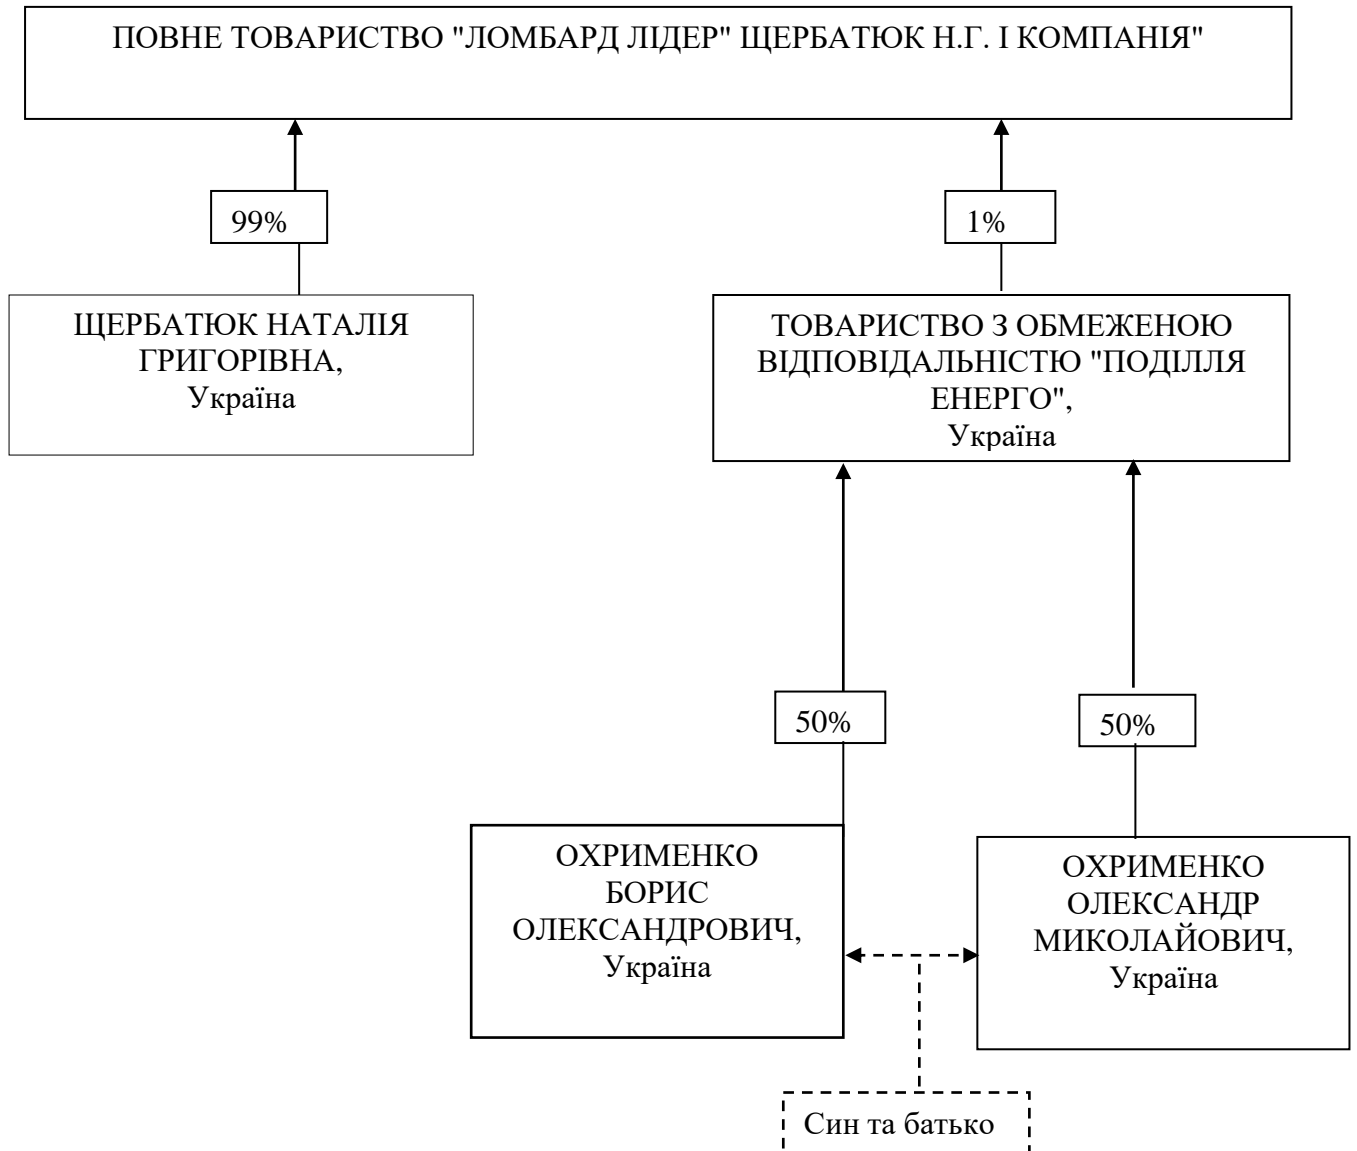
ПОВНЕ ТОВАРИСТВО "ЛОМБАРД ЛІДЕР" ЩЕРБАТЮК Н.Г. І КОМПАНІЯ"

99%

1%

ЩЕРБАТЮК НАТАЛІЯ ГРИГОРІВНА, Україна

ТОВАРИСТВО З ОБМЕЖЕНОЮ ВІДПОВІДАЛЬНІСТЮ "ПОДІЛЛЯ ЕНЕРГО", Україна

50%

50%

ОХРИМЕНКО БОРИС ОЛЕКСАНДРОВИЧ, Україна

ОХРИМЕНКО ОЛЕКСАНДР МИКОЛАЙОВИЧ, Україна

Син та батько